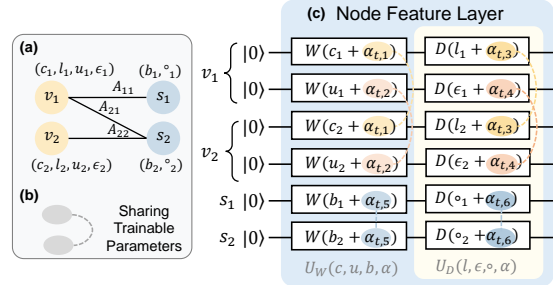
(a)

$(c_1, l_1, u_1, \epsilon_1)$ $(b_1, \circ_1)$

$v_1$ $A_{11}$ $s_1$

$A_{21}$

$v_2$ $A_{22}$ $s_2$

$(c_2, l_2, u_2, \epsilon_2)$ $(b_2, \circ_2)$

(b)

Sharing Trainable Parameters

(c) Node Feature Layer

$v_1$ $|0\rangle$ $W(c_1 + \alpha_{t,1})$ $D(l_1 + \alpha_{t,3})$

$|0\rangle$ $W(u_1 + \alpha_{t,2})$ $D(\epsilon_1 + \alpha_{t,4})$

$v_2$ $|0\rangle$ $W(c_2 + \alpha_{t,1})$ $D(l_2 + \alpha_{t,3})$

$|0\rangle$ $W(u_2 + \alpha_{t,2})$ $D(\epsilon_2 + \alpha_{t,4})$

$s_1$ $|0\rangle$ $W(b_1 + \alpha_{t,5})$ $D(\circ_1 + \alpha_{t,6})$

$s_2$ $|0\rangle$ $W(b_2 + \alpha_{t,5})$ $D(\circ_2 + \alpha_{t,6})$

$U_W(c, u, b, \alpha)$ $U_D(l, \epsilon, \circ, \alpha)$